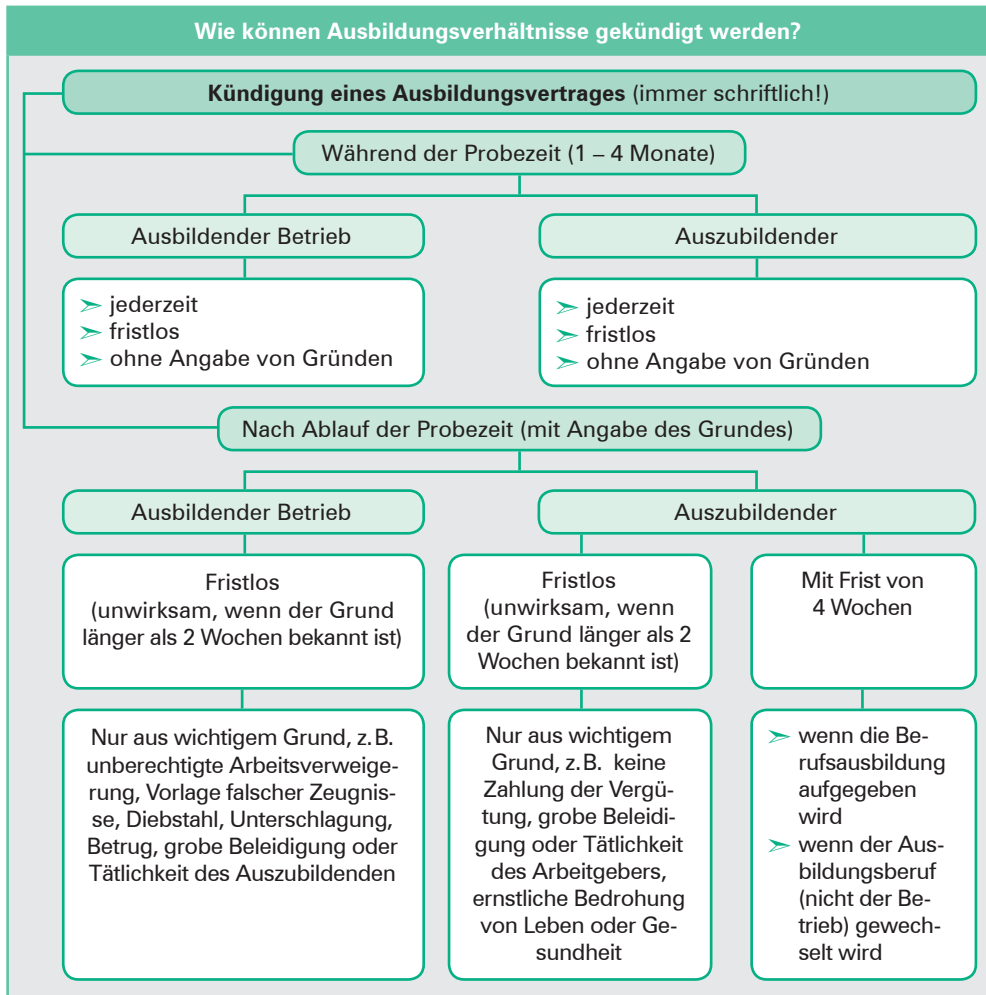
Wie können Ausbildungsverhältnisse gekündigt werden?

**Kündigung eines Ausbildungsvertrages** (immer schriftlich!)

Während der Probezeit (1 – 4 Monate)

Ausbildender Betrieb

➢ jederzeit
➢ fristlos
➢ ohne Angabe von Gründen

Auszubildender

➢ jederzeit
➢ fristlos
➢ ohne Angabe von Gründen

Nach Ablauf der Probezeit (mit Angabe des Grundes)

Ausbildender Betrieb

Fristlos (unwirksam, wenn der Grund länger als 2 Wochen bekannt ist)

Nur aus wichtigem Grund, z.B. unberechtigte Arbeitsverweigerung, Vorlage falscher Zeugnisse, Diebstahl, Unterschlagung, Betrug, grobe Beleidigung oder Tätlichkeit des Auszubildenden

Auszubildender

Fristlos (unwirksam, wenn der Grund länger als 2 Wochen bekannt ist)

Nur aus wichtigem Grund, z.B. keine Zahlung der Vergütung, grobe Beleidigung oder Tätlichkeit des Arbeitgebers, ernstliche Bedrohung von Leben oder Gesundheit

Mit Frist von 4 Wochen

➢ wenn die Berufsausbildung aufgegeben wird
➢ wenn der Ausbildungsberuf (nicht der Betrieb) gewechselt wird